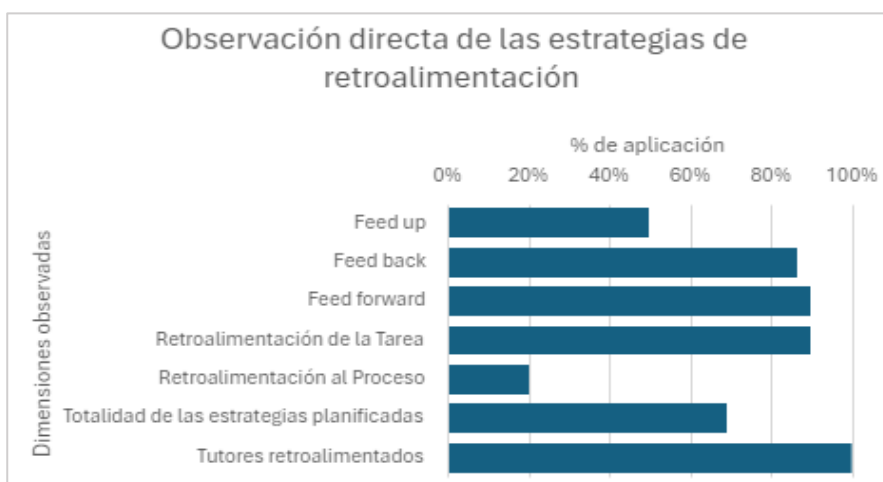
Observación directa de las estrategias de retroalimentación

% de aplicación

0% 20% 40% 60% 80% 100%

Dimensiones observadas

Feed up
Feed back
Feed forward
Retroalimentación de la Tarea
Retroalimentación al Proceso
Totalidad de las estrategias planificadas
Tutores retroalimentados